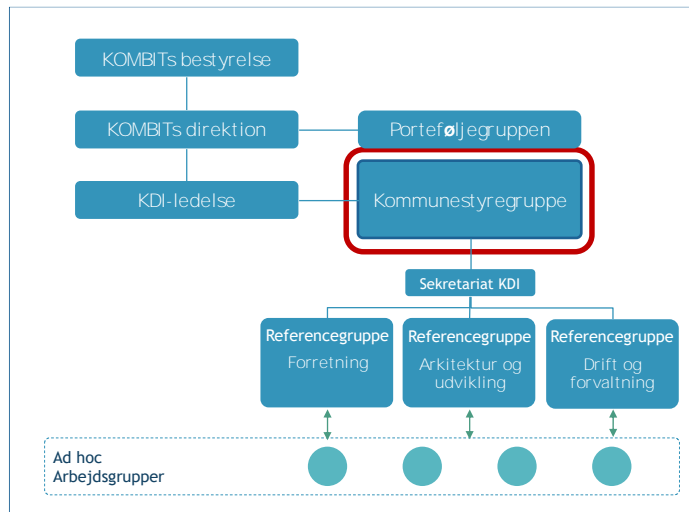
KOMBITs bestyrelse

KOMBITs direktion

Porteføljegruppen

KDI-ledelse

Kommunestyregruppe

Sekretariat KDI

Referencegruppe
Forretning

Referencegruppe
Arkitektur og udvikling

Referencegruppe
Drift og forvaltning

Ad hoc
Arbejdsgrupper